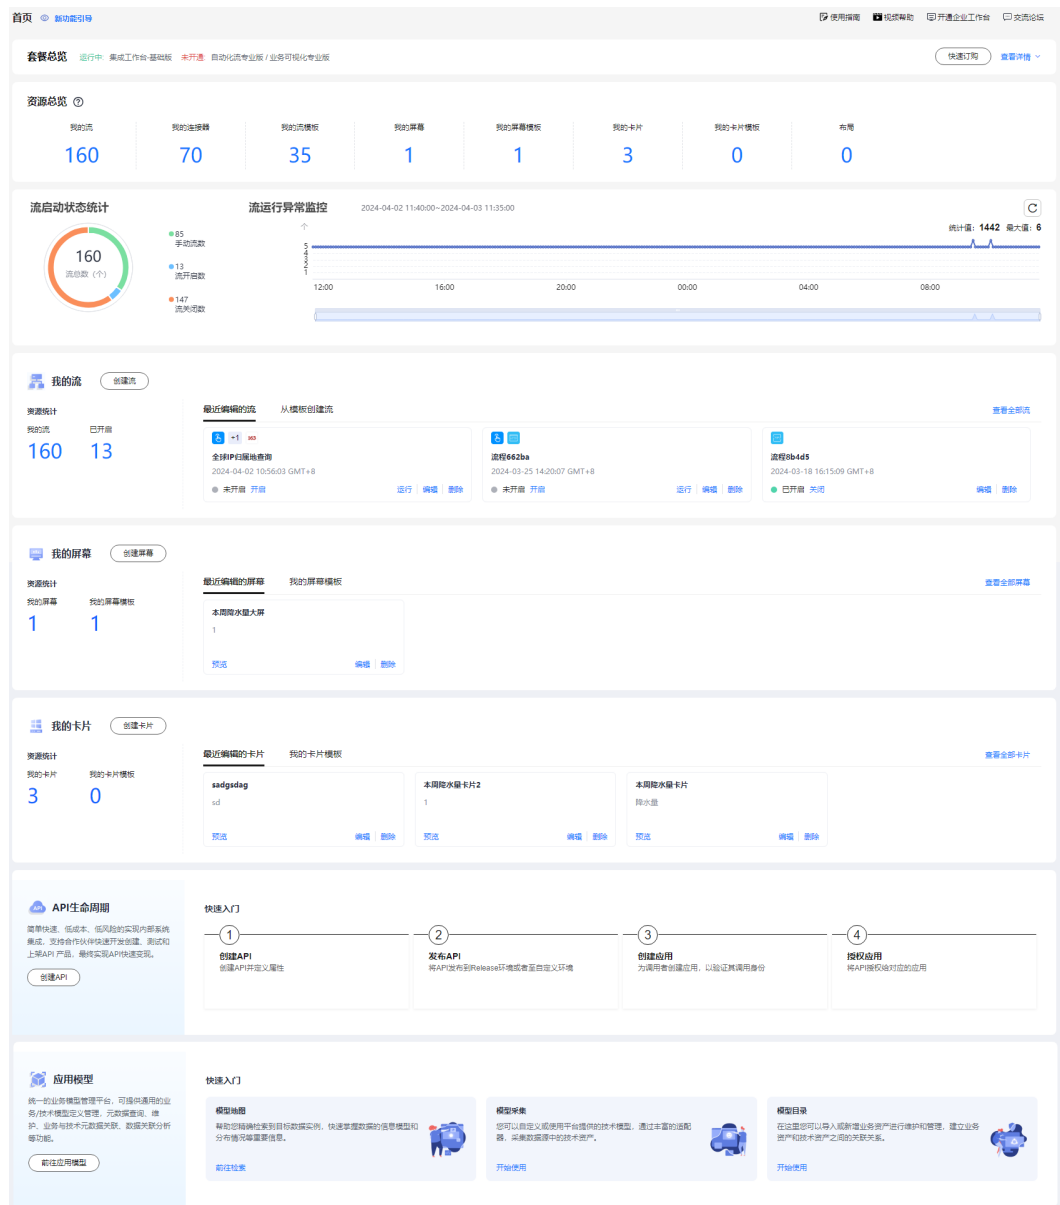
首页 新功能引导

使用指南 视频帮助 开通企业工作台 交流论坛

套餐总览 运行中 集成工作台-基础版 未开通 自动化流专业版 / 业务可视化专业版

快速订购 查看详情

资源总览

| 我的流 | 我的连接器 | 我的流模板 | 我的屏幕 | 我的屏幕模板 | 我的卡片 | 我的卡片模板 | 布局 |
|---|---|---|---|---|---|---|---|
| 160 | 70 | 35 | 1 | 1 | 3 | 0 | 0 |

流启动状态统计

160
流总数（个）

85 手动流数
13 流开启数
147 流关闭数

流运行异常监控 2024-04-02 11:40:00~2024-04-03 11:35:00

统计值：1442 最大值：6

5 4 3 2 1

12:00 16:00 20:00 00:00 04:00 08:00

我的流 创建流

资源统计
我的流 160
已开启 13

最近编辑的流 从模板创建流 查看全部流

+1 363
全球IP归属地查询
2024-04-02 10:56:03 GMT+8
未开启 开启 运行 编辑 删除

流程662ba
2024-03-25 14:20:07 GMT+8
未开启 开启 运行 编辑 删除

流程8b4d5
2024-03-18 16:15:09 GMT+8
已开启 关闭 编辑 删除

我的屏幕 创建屏幕

资源统计
我的屏幕 1
我的屏幕模板 1

最近编辑的屏幕 我的屏幕模板 查看全部屏幕

本周降水量大屏
1
预览 编辑 删除

我的卡片 创建卡片

资源统计
我的卡片 3
我的卡片模板 0

最近编辑的卡片 我的卡片模板 查看全部卡片

sadgsdag
sd
预览 编辑 删除

本周降水量卡片2
1
预览 编辑 删除

本周降水量卡片
降水量
预览 编辑 删除

API生命周期

简单快速、低成本、低风险的实现内部系统集成，支持合作伙伴快速开发创建、测试和上架API 产品，最终实现API快速变现。

创建API

快速入门

1 创建API
创建API并定义属性

2 发布API
将API发布到Release环境或者至自定义环境

3 创建应用
为调用者创建应用，以验证其调用身份

4 授权应用
将API授权给对应的应用

应用模型

统一的业务模型管理平台，可提供通用的业务/技术模型定义管理、元数据查询、维护、业务与技术元数据关联、数据关联分析等功能。

前往应用模型

快速入门

模型地图
帮助您精确检索到目标数据实例，快速掌握数据的信息模型和分布情况等重要信息。
前往检索

模型采集
您可以自定义或使用平台提供的技术模型，通过丰富的适配器，采集数据源中的技术资产。
开始使用

模型目录
在这里您可以导入或新增业务资产进行维护和管理，建立业务资产和技术资产之间的关联关系。
开始使用